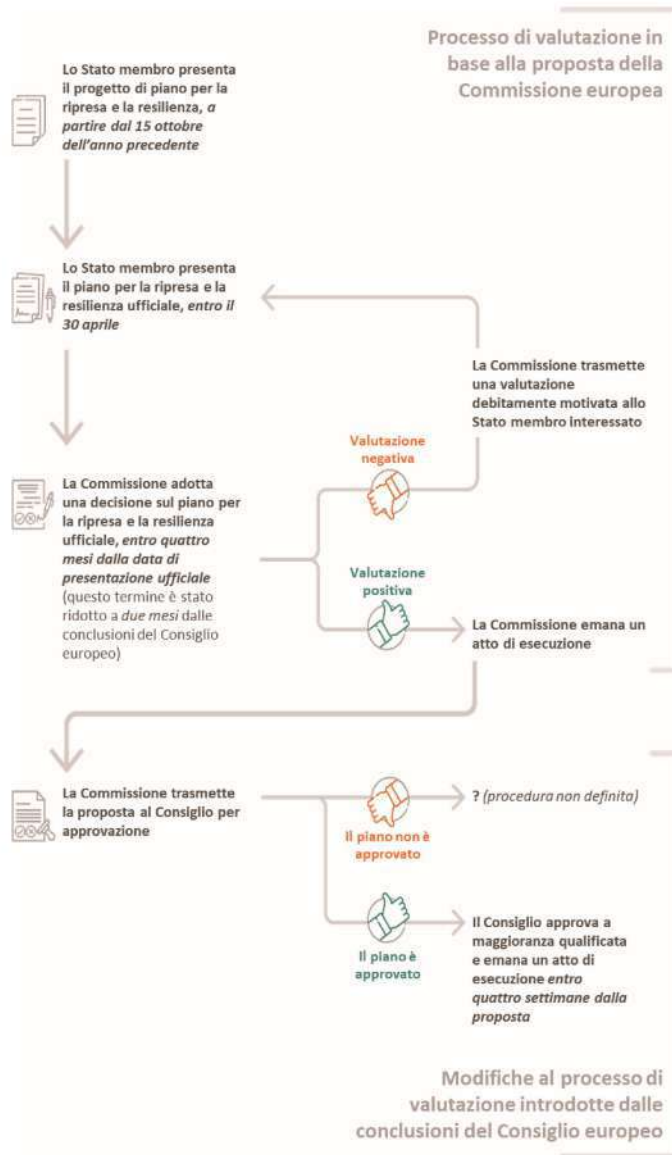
Processo di valutazione in base alla proposta della Commissione europea

Lo Stato membro presenta il progetto di piano per la ripresa e la resilienza, *a partire dal 15 ottobre dell'anno precedente*

Lo Stato membro presenta il piano per la ripresa e la resilienza ufficiale, *entro il 30 aprile*

La Commissione trasmette una valutazione debitamente motivata allo Stato membro interessato

Valutazione negativa

La Commissione adotta una decisione sul piano per la ripresa e la resilienza ufficiale, *entro quattro mesi dalla data di presentazione ufficiale* (questo termine è stato ridotto a *due mesi* dalle conclusioni del Consiglio europeo)

Valutazione positiva

La Commissione emana un atto di esecuzione

La Commissione trasmette la proposta al Consiglio per approvazione

? *(procedura non definita)*

Il piano non è approvato

Il Consiglio approva a maggioranza qualificata e emana un atto di esecuzione *entro quattro settimane dalla proposta*

Il piano è approvato

Modifiche al processo di valutazione introdotte dalle conclusioni del Consiglio europeo